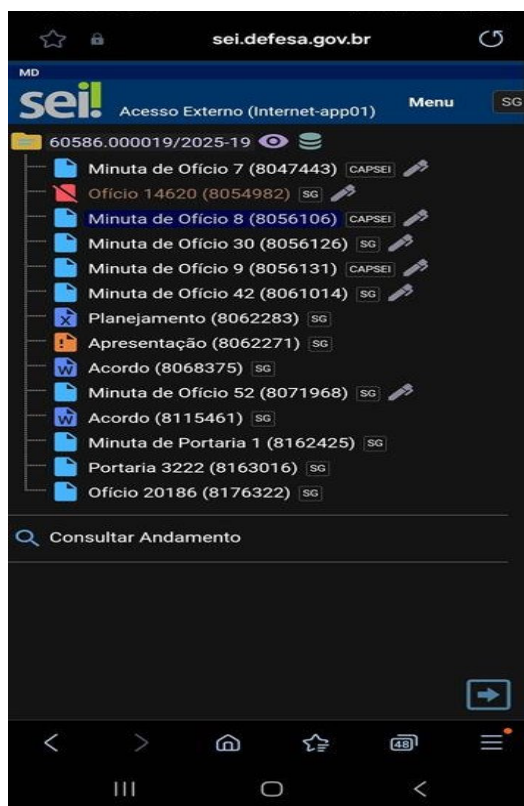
sei.defesa.gov.br

MD

sei! Acesso Externo (Internet-app01) Menu SG

60586.000019/2025-19

Minuta de Ofício 7 (8047443) CAPSEI

Ofício 14620 (8054982) SG

Minuta de Ofício 8 (8056106) CAPSEI

Minuta de Ofício 30 (8056126) SG

Minuta de Ofício 9 (8056131) CAPSEI

Minuta de Ofício 42 (8061014) SG

Planejamento (8062283) SG

Apresentação (8062271) SG

Acordo (8068375) SG

Minuta de Ofício 52 (8071968) SG

Acordo (8115461) SG

Minuta de Portaria 1 (8162425) SG

Portaria 3222 (8163016) SG

Ofício 20186 (8176322) SG

Consultar Andamento

48